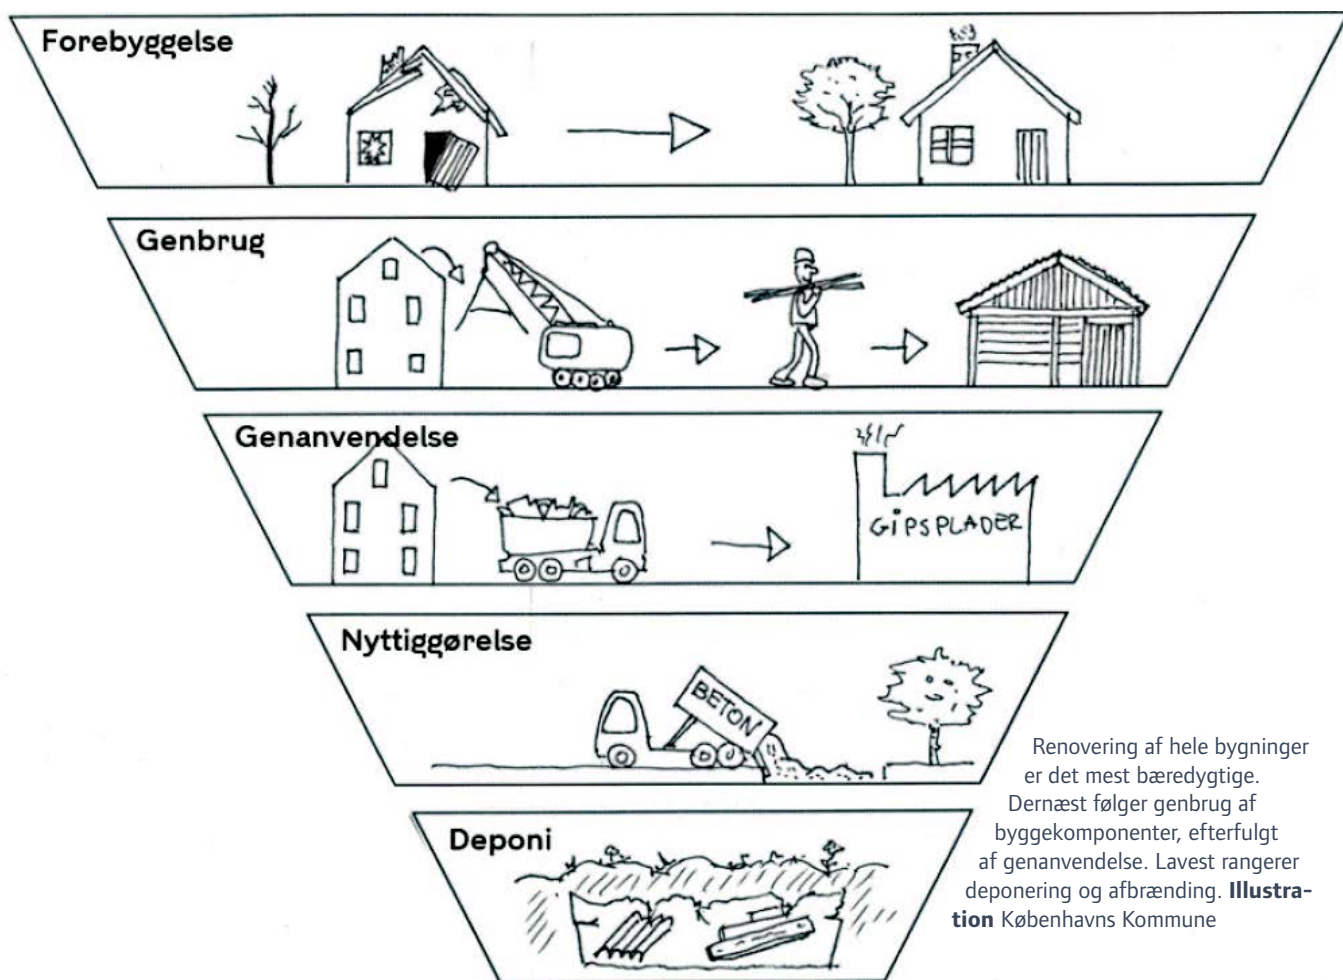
Forebyggelse

Genbrug

Genanvendelse

GIPSPLADER

Nyttiggørelse

BETON

Deponi

Renovering af hele bygninger er det mest bæredygtige. Dernæst følger genbrug af byggekomponenter, efterfulgt af genanvendelse. Lavest rangerer deponering og afbrænding. **Illustration** Københavns Kommune